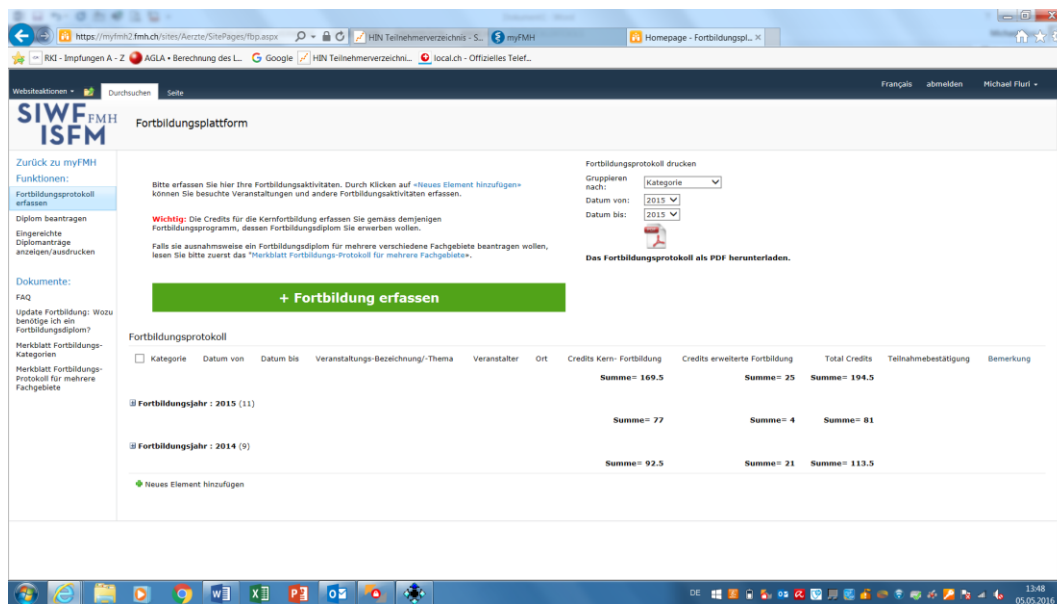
https://myfmh2.fmh.ch/sites/Aerzte/SitePages/fbp.aspx
HIN Teilnehmerverzeichnis - S...
myFMH
Homepage - Fortbildungspl...

RKI - Impfungen A - Z
AGLA • Berechnung des L...
Google
HIN Teilnehmerverzeichni...
local.ch - Offizielles Telef...

Websiteaktionen
Durchsuchen
Seite
Français
abmelden
Michael Fluri

SIWF FMH
ISFM
Fortbildungsplattform

Zurück zu myFMH
Funktionen:
Fortbildungsprotokoll erfassen
Diplom beantragen
Eingereichte Diplomanträge anzeigen/ausdrucken

Dokumente:
FAQ
Update Fortbildung: Wozu benötige ich ein Fortbildungsdiplom?
Merkblatt Fortbildungs-Kategorien
Merkblatt Fortbildungs-Protokoll für mehrere Fachgebiete

Bitte erfassen Sie hier Ihre Fortbildungsaktivitäten. Durch Klicken auf «Neues Element hinzufügen» können Sie besuchte Veranstaltungen und andere Fortbildungsaktivitäten erfassen.

Wichtig: Die Credits für die Kernfortbildung erfassen Sie gemäss demjenigen Fortbildungsprogramm, dessen Fortbildungsdiplom Sie erwerben wollen.

Falls sie ausnahmsweise ein Fortbildungsdiplom für mehrere verschiedene Fachgebiete beantragen wollen, lesen Sie bitte zuerst das "Merkblatt Fortbildungs-Protokoll für mehrere Fachgebiete".

Fortbildungsprotokoll drucken
Gruppieren nach: Kategorie
Datum von: 2015
Datum bis: 2015
Das Fortbildungsprotokoll als PDF herunterladen.

+ Fortbildung erfassen

Fortbildungsprotokoll

| Kategorie | Datum von | Datum bis | Veranstaltungs-Bezeichnung/-Thema | Veranstalter | Ort | Credits Kern- Fortbildung | Credits erweiterte Fortbildung | Total Credits | Teilnahmebestätigung | Bemerkung |
|---|---|---|---|---|---|---|---|---|---|---|
| | | | | | | Summe= 169.5 | Summe= 25 | Summe= 194.5 | | |
| Fortbildungsjahr : 2015 (11) | | | | | | | | | | |
| | | | | | | Summe= 77 | Summe= 4 | Summe= 81 | | |
| Fortbildungsjahr : 2014 (9) | | | | | | | | | | |
| | | | | | | Summe= 92.5 | Summe= 21 | Summe= 113.5 | | |

Neues Element hinzufügen

DE
13:48
05.05.2016